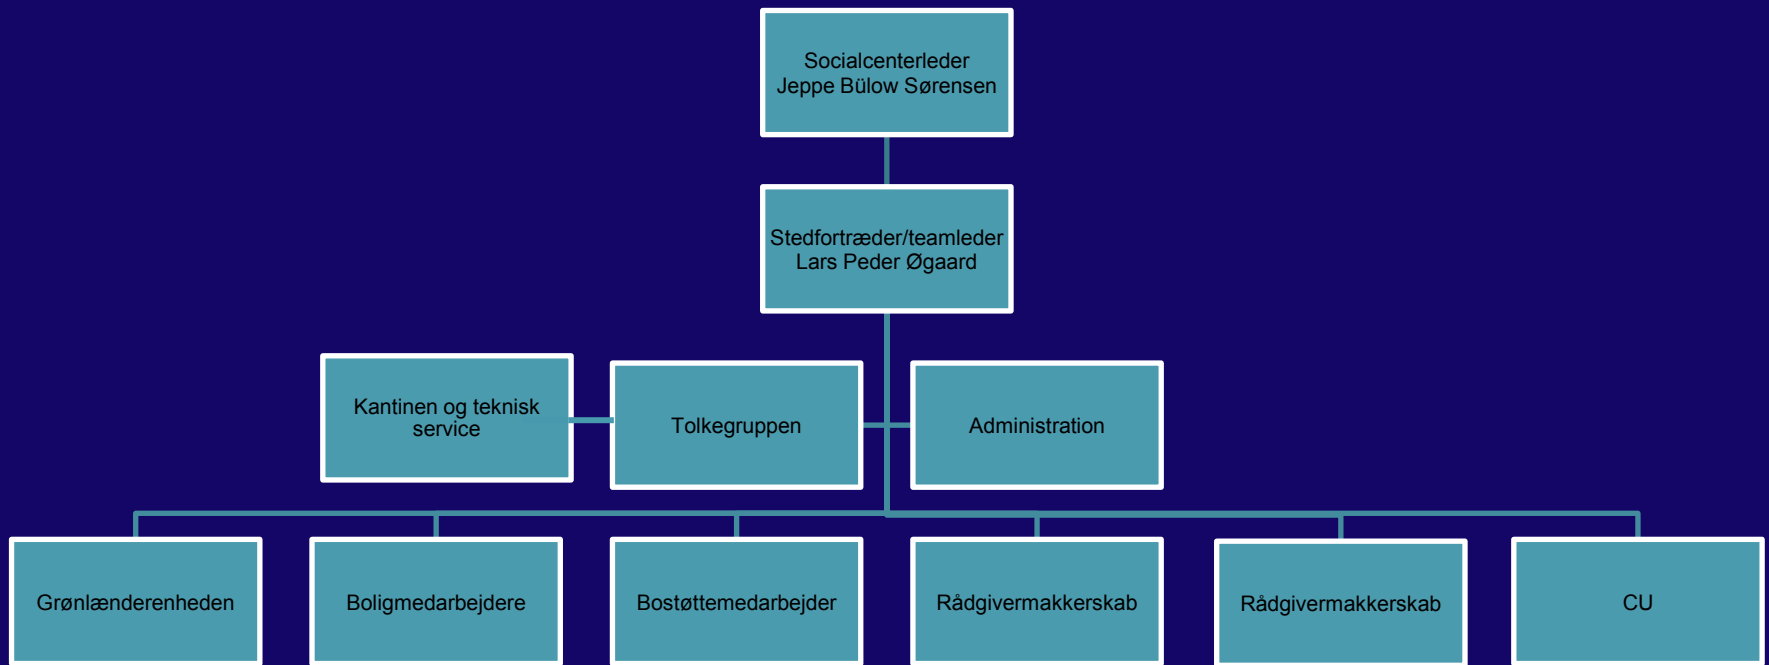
Socialcenterleder
Jeppe Bülow Sørensen

Stedfortræder/teamleder
Lars Peder Øgaard

Kantinen og teknisk service

Tolkegruppen

Administration

Grønlænderenheden

Boligmedarbejdere

Bostøttemedarbejder

Rådgivermakkerskab

Rådgivermakkerskab

CU